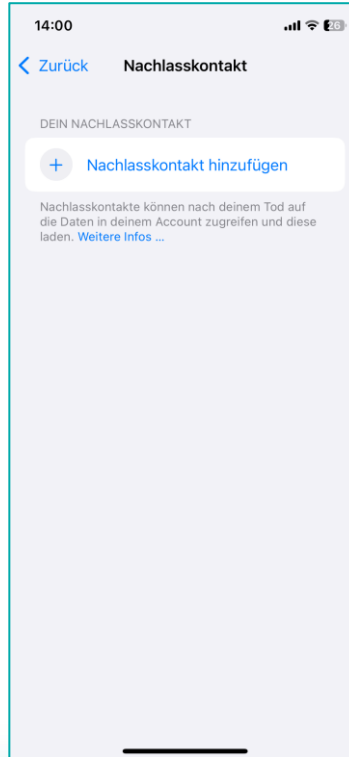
14:00

26

Zurück Nachlasskontakt

DEIN NACHLASSKONTAKT

+ Nachlasskontakt hinzufügen

Nachlasskontakte können nach deinem Tod auf die Daten in deinem Account zugreifen und diese laden. Weitere Infos …